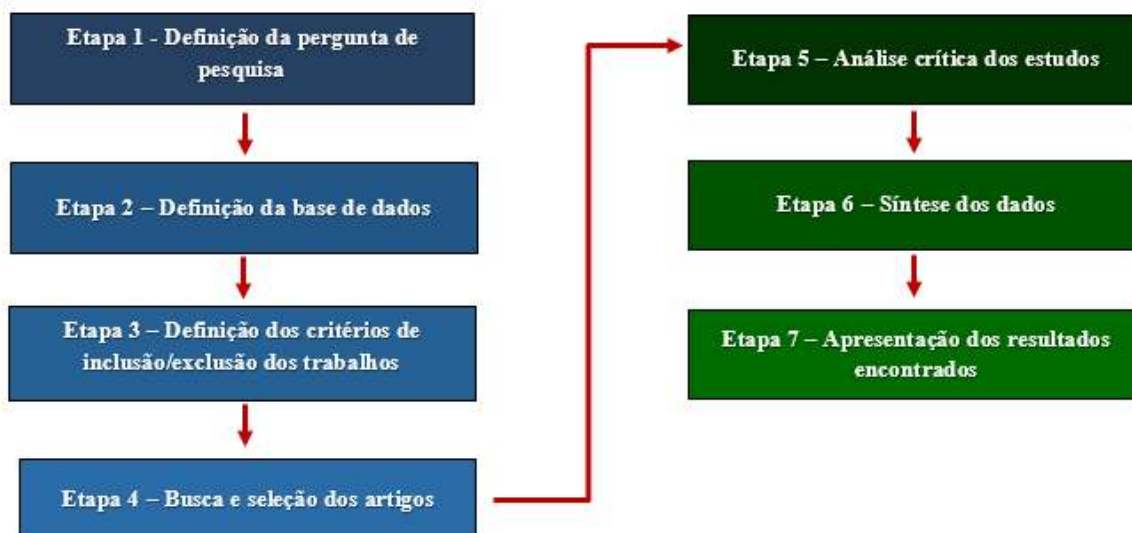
Etapa 1 - Definição da pergunta de pesquisa

Etapa 2 – Definição da base de dados

Etapa 3 – Definição dos critérios de inclusão/exclusão dos trabalhos

Etapa 4 – Busca e seleção dos artigos

Etapa 5 – Análise crítica dos estudos

Etapa 6 – Síntese dos dados

Etapa 7 – Apresentação dos resultados encontrados